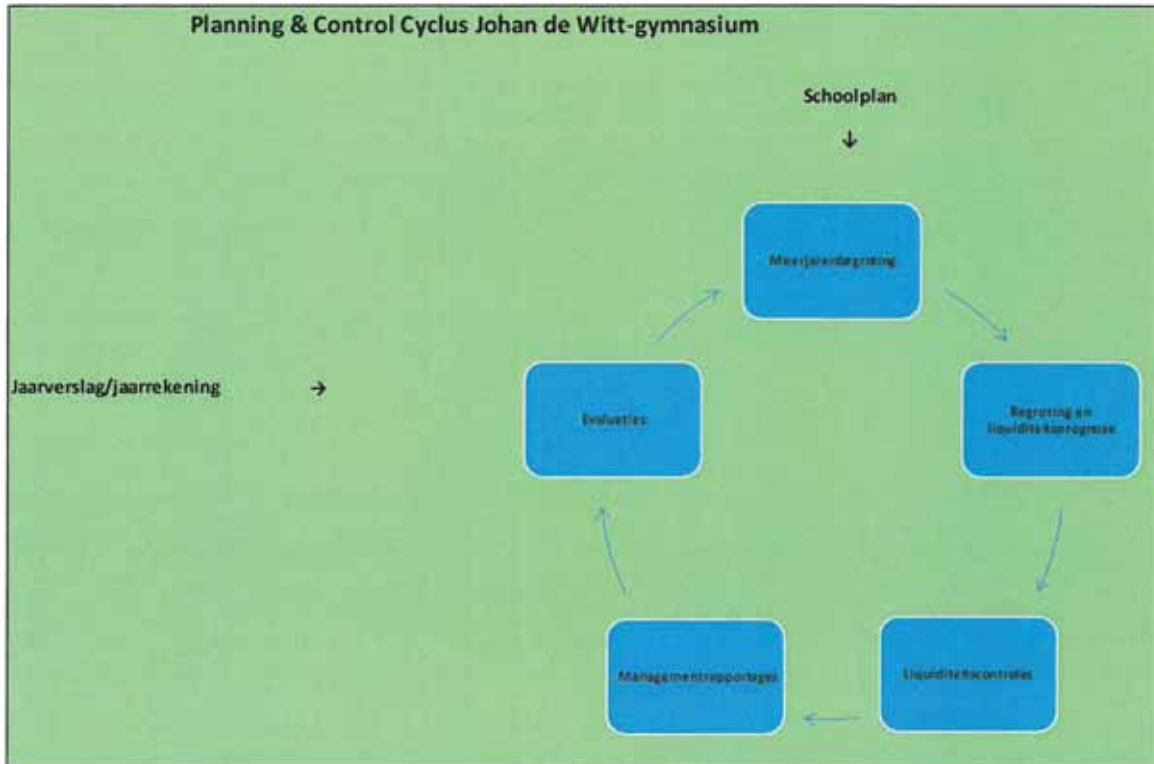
Planning & Control Cyclus Johan de Witt-gymnasium

Schoolplan

↓

Meerjarenbegroting

Begroting en liquiditeitsprognose

Liquiditeitscontroles

Managementrapportages

Evaluaties

Jaarverslag/jaarrekening →